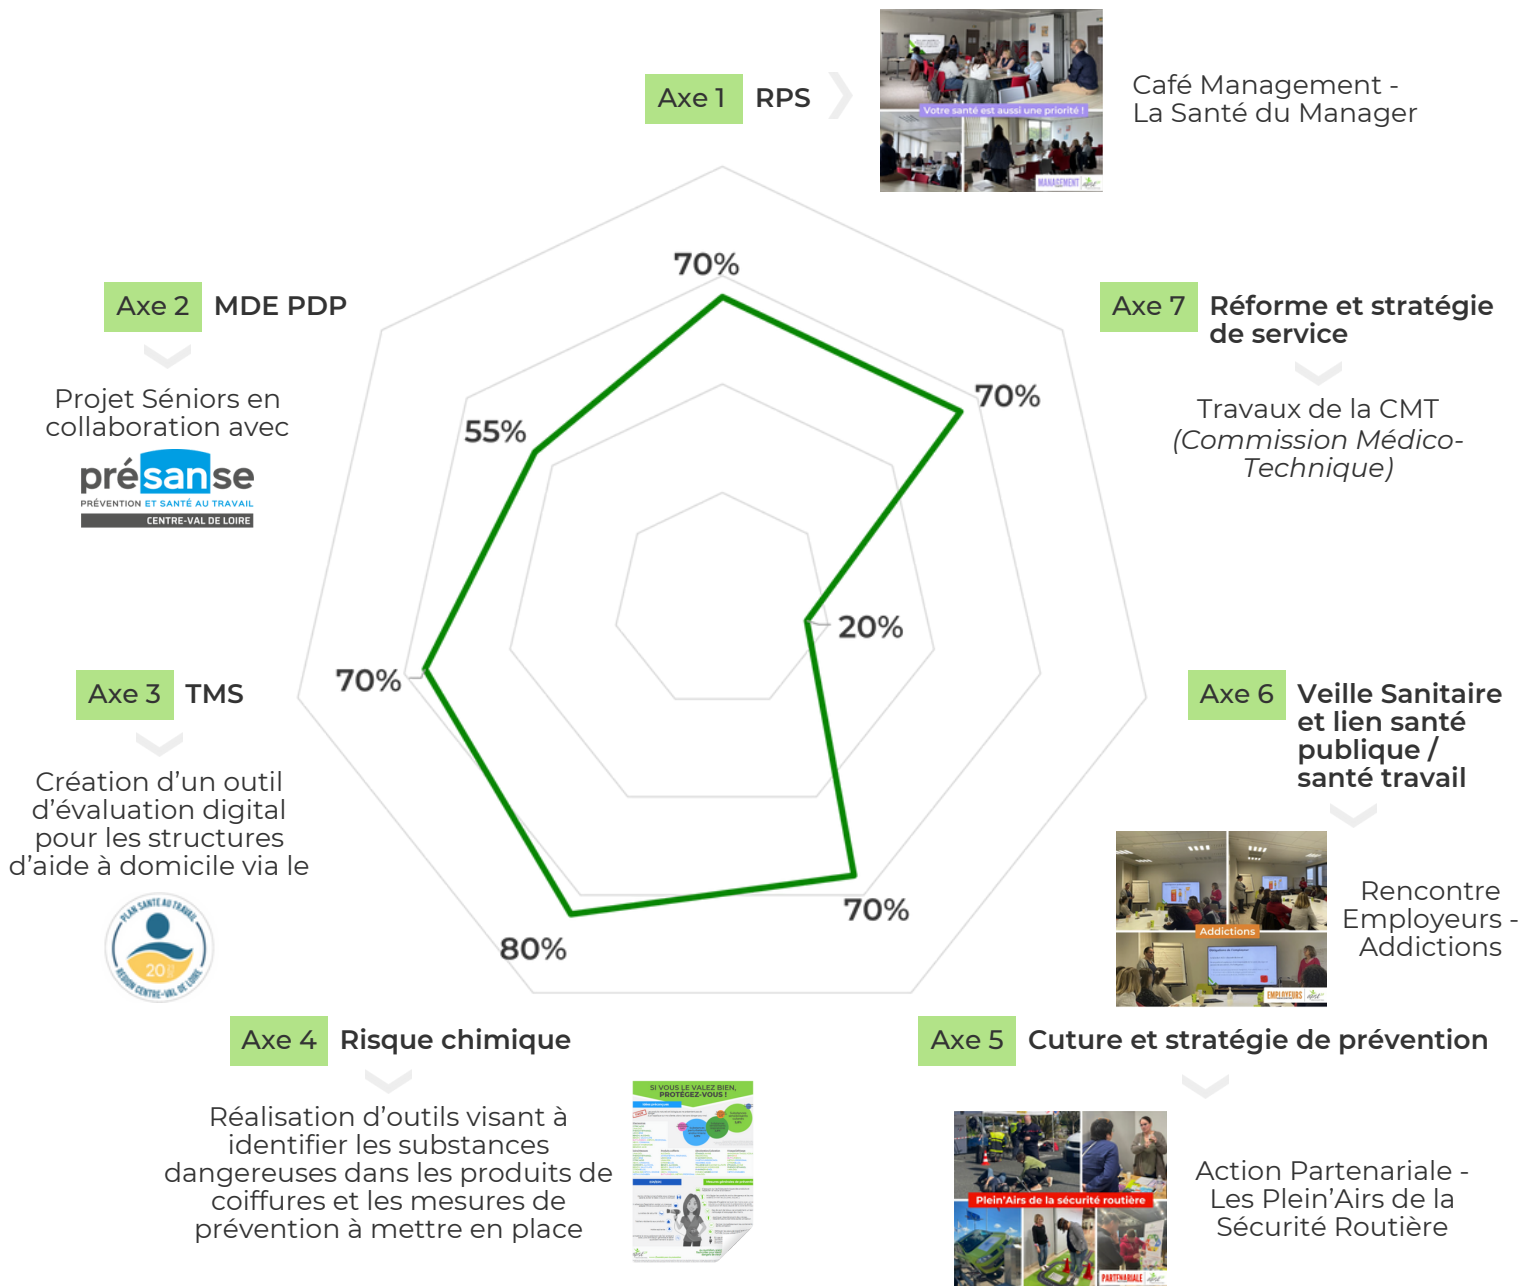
Axe 1 RPS

Votre santé est aussi une priorité !

MANAGEMENT

Café Management - La Santé du Manager

Axe 2 MDE PDP

Projet Séniors en collaboration avec

présanse
PRÉVENTION ET SANTÉ AU TRAVAIL
CENTRE-VAL DE LOIRE

Axe 7 Réforme et stratégie de service

Travaux de la CMT (Commission Médico-Technique)

70%

70%

55%

20%

70%

70%

80%

Axe 3 TMS

Création d'un outil d'évaluation digital pour les structures d'aide à domicile via le

PLAN SANTÉ AU TRAVAIL
20
RÉGION CENTRE-VAL DE LOIRE

Axe 6 Veille Sanitaire et lien santé publique / santé travail

Addictions

EMPLOYEURS

Rencontre Employeurs - Addictions

Axe 4 Risque chimique

Réalisation d'outils visant à identifier les substances dangereuses dans les produits de coiffures et les mesures de prévention à mettre en place

SI VOUS LE VALEZ BIEN, PROTÉGEZ-VOUS !

Axe 5 Cuture et stratégie de prévention

Plein'Airs de la sécurité routière

PARTENARIALE

Action Partenariale - Les Plein'Airs de la Sécurité Routière